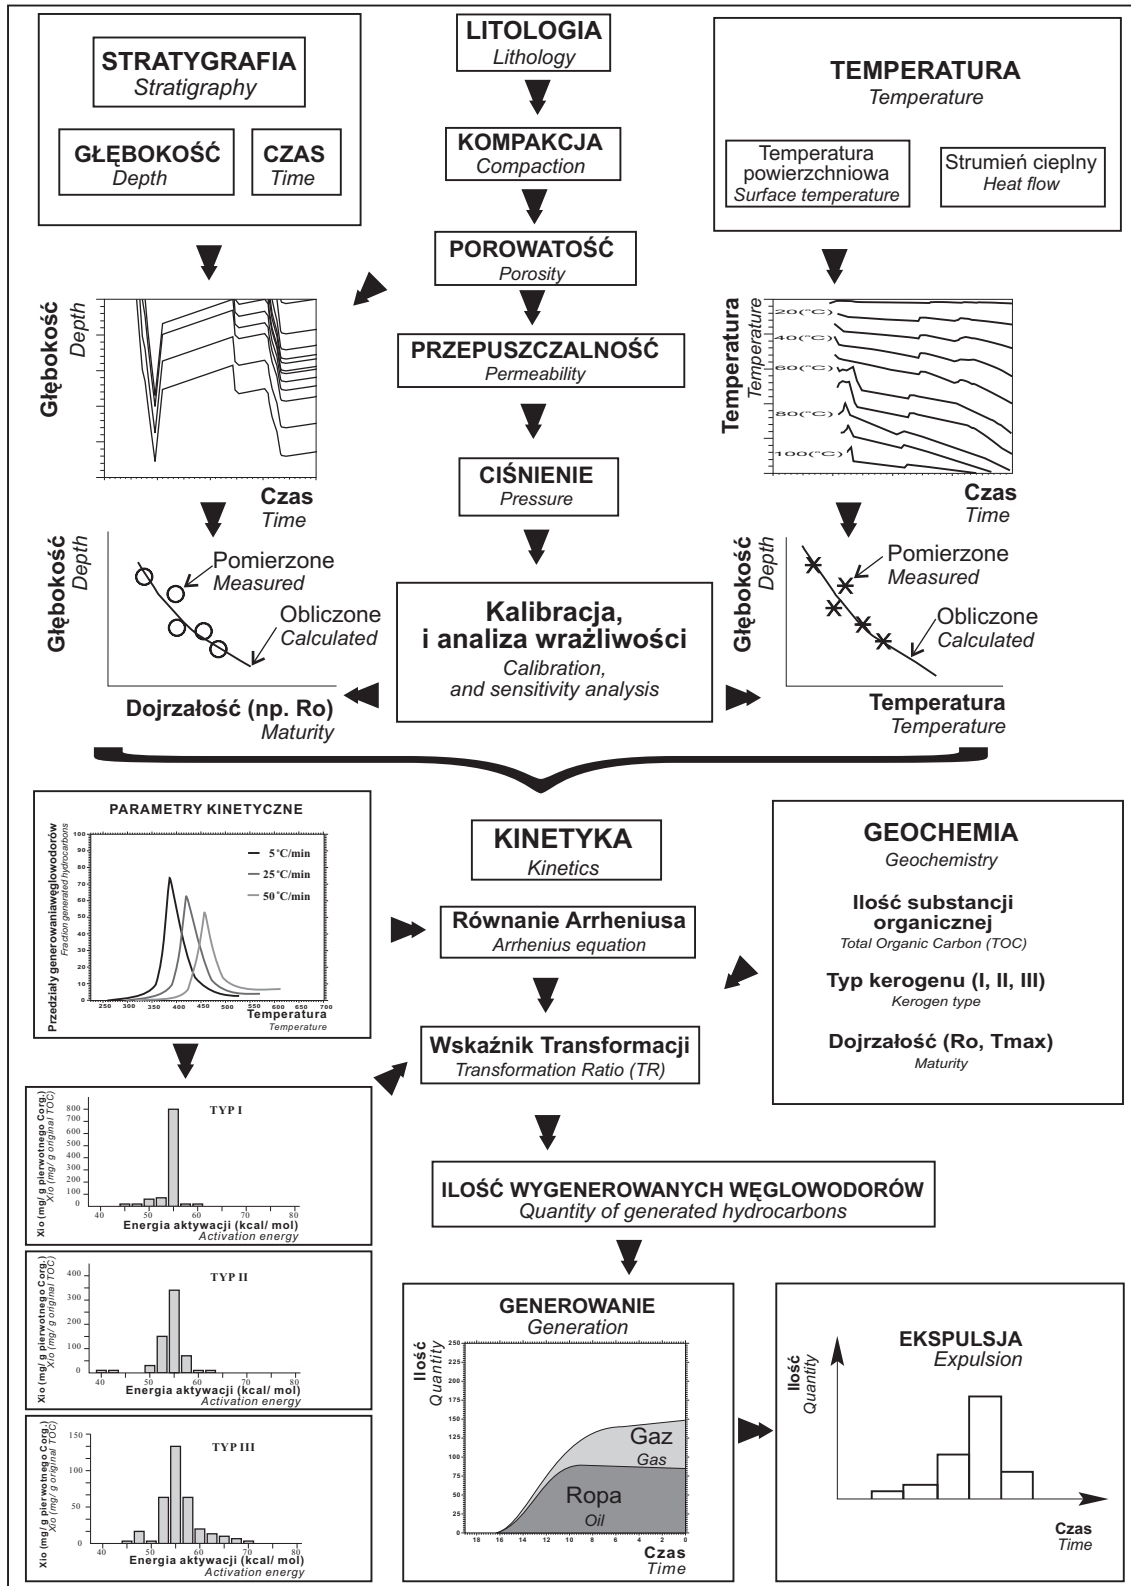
STRATYGRAFIA
Stratigraphy

GŁĘBOKOŚĆ
Depth

CZAS
Time

LITOLOGIA
Lithology

KOMPAKCJA
Compaction

POROWATOŚĆ
Porosity

PRZEPUSZCZALNOŚĆ
Permeability

CIŚNIENIE
Pressure

TEMPERATURA
Temperature

Temperatura powierzchniowa
Surface temperature

Strumień cieplny
Heat flow

Głębokość
Depth

Czas
Time

Temperatura
Temperature

20(°C)
40(°C)
60(°C)
80(°C)
100(°C)

Czas
Time

Głębokość
Depth

Pomierzone
Measured

Obliczone
Calculated

Dojrzałość (np. Ro)
Maturity

Kalibracja, i analiza wrażliwości
Calibration, and sensitivity analysis

Głębokość
Depth

Pomierzone
Measured

Obliczone
Calculated

Temperatura
Temperature

PARAMETRY KINETYCZNE

Przedziały generowania węglowodorów
Fraction generated hydrocarbons

5°C/min
25°C/min
50°C/min

100 90 80 70 60 50 40 30 20 10 0

250 300 350 400 450 500 550 600 650 700

Temperatura
Temperature

KINETYKA
Kinetics

Równanie Arrheniusa
Arrhenius equation

Wskaźnik Transformacji
Transformation Ratio (TR)

GEOCHEMIA
Geochemistry

Ilość substancji organicznej
Total Organic Carbon (TOC)

Typ kerogenu (I, II, III)
Kerogen type

Dojrzałość (Ro, Tmax)
Maturity

TYP I

Xio (mg/ g pierwotnego Corg.)
Xio (mg/ g original TOC)

800 600 400 200 0

40 50 60 70 80

Energia aktywacji (kcal/ mol)
Activation energy

TYP II

Xio (mg/ g pierwotnego Corg.)
Xio (mg/ g original TOC)

400 300 200 100 0

40 50 60 70 80

Energia aktywacji (kcal/ mol)
Activation energy

TYP III

Xio (mg/ g pierwotnego Corg.)
Xio (mg/ g original TOC)

150 100 50 0

40 50 60 70 80

Energia aktywacji (kcal/ mol)
Activation energy

ILOŚĆ WYGENEROWANYCH WĘGLOWODORÓW
Quantity of generated hydrocarbons

GENEROWANIE
Generation

Ilość
Quantity

250 225 200 175 150 125 100 75 50 25 0

Gaz
Gas

Ropa
Oil

18 16 14 12 10 8 6 4 2 0

Czas
Time

EKSPULSJA
Expulsion

Ilość
Quantity

Czas
Time